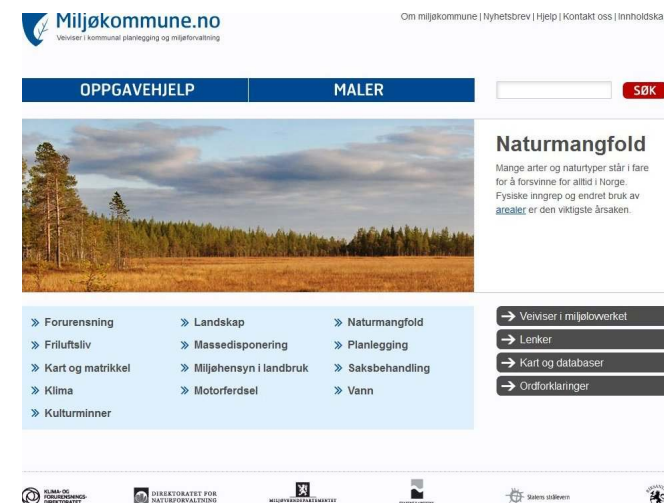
Miljøkommune.no
Veiviser i kommunal planlegging og miljøforvaltning

Om miljøkommune | Nyhetsbrev | Hjelp | Kontakt oss | Innholdska

OPPGAVEHJELP
MALER

SØK

Naturmangfold
Mange arter og naturtyper står i fare for å forsvinne for alltid i Norge. Fysiske inngrep og endret bruk av arealer er den viktigste årsaken.

» Forurensning
» Friluftsliv
» Kart og matrikkel
» Klima
» Kulturminner

» Landskap
» Massedisponering
» Miljøhensyn i landbruk
» Motorferdsel

» Naturmangfold
» Planlegging
» Saksbehandling
» Vann

→ Veiviser i miljølovverket
→ Lenker
→ Kart og databaser
→ Ordforklaringer

KLIMA- OG FORURENSNINGS-DIREKTORATET
DIREKTORATET FOR NATURFORVALTNING
MILJØVERNDEPARTEMENTET
Statens strålevern